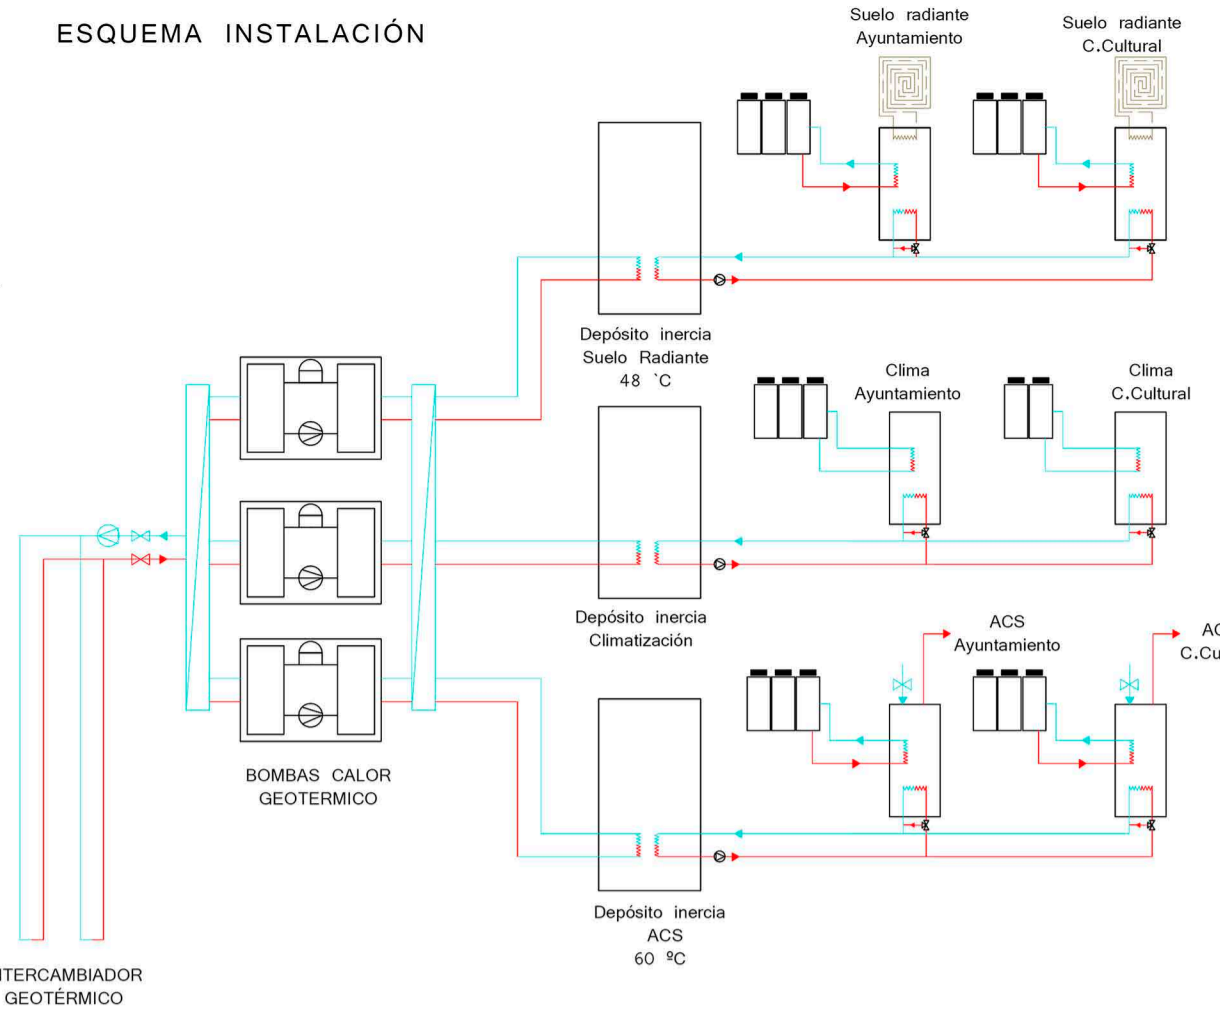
ESQUEMA INSTALACIÓN

Suelo radiante Ayuntamiento

Suelo radiante C.Cultural

Depósito inercia Suelo Radiante 48 `C

Clima Ayuntamiento

Clima C.Cultural

Depósito inercia Climatización

ACS Ayuntamiento

AC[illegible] C.Cu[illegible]

BOMBAS CALOR GEOTERMICO

Depósito inercia ACS 60 ºC

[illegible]TERCAMBIADOR GEOTÉRMICO